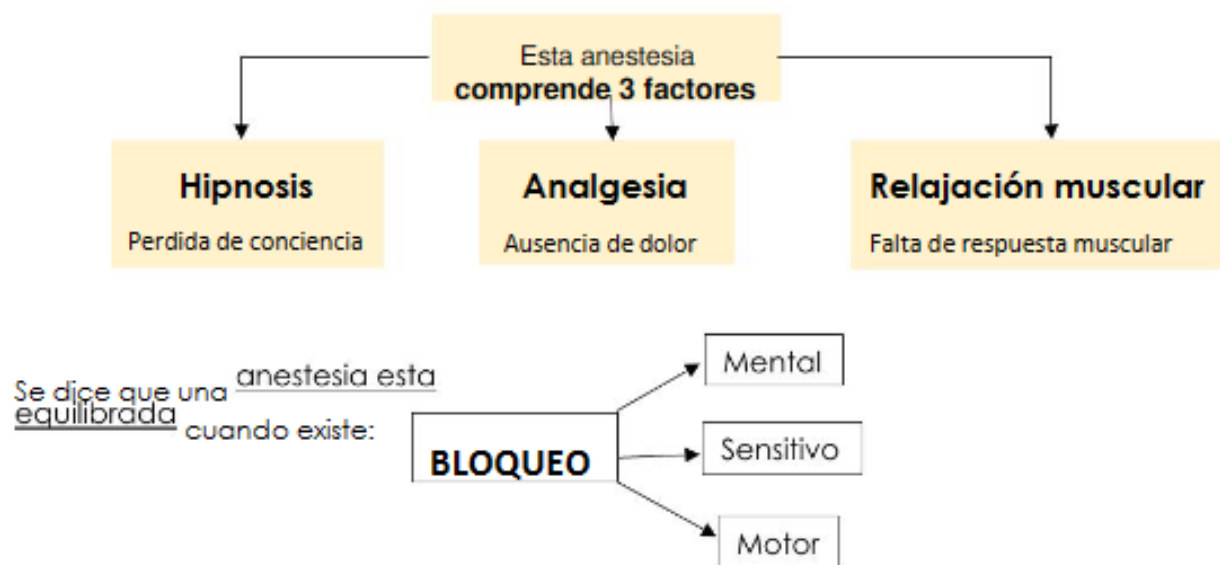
Esta anestesia
**comprende 3 factores**

**Hipnosis**
Perdida de conciencia

**Analgesia**
Ausencia de dolor

**Relajación muscular**
Falta de respuesta muscular

Se dice que una anestesia esta equilibrada cuando existe:

**BLOQUEO**

Mental

Sensitivo

Motor